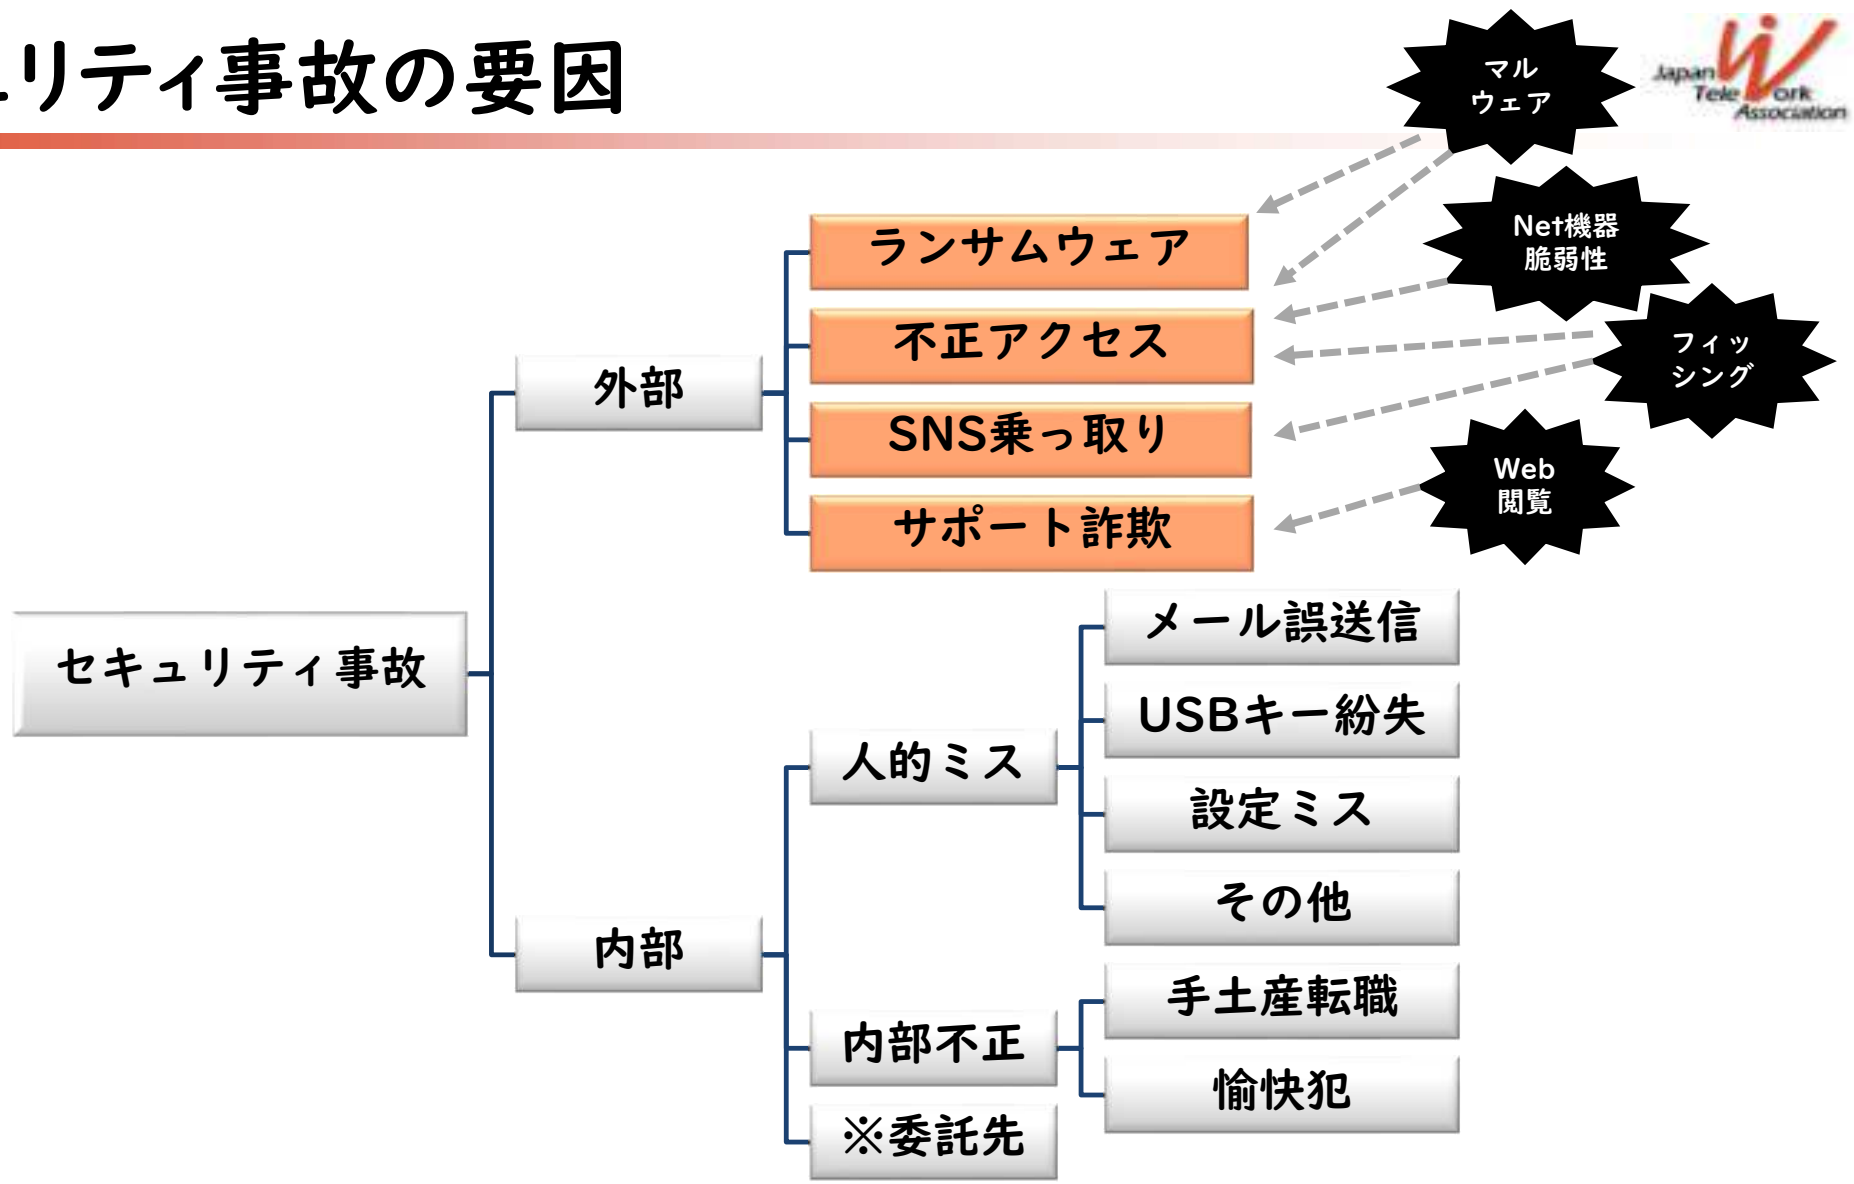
ュリティ事故の要因

Japan Tele ork Association

マル ウェア

Net機器 脆弱性

フィッ シング

Web 閲覧

セキュリティ事故

外部

ランサムウェア

不正アクセス

SNS乗っ取り

サポート詐欺

内部

人的ミス

メール誤送信

USBキー紛失

設定ミス

その他

内部不正

手土産転職

愉快犯

※委託先